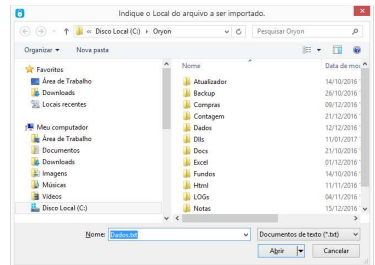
Indique o Local do arquivo a ser importado.

« Disco Local (C:) › Oryon

Pesquisar Oryon

Organizar ▾ Nova pasta

Favoritos
Área de Trabalho
Downloads
Locais recentes

Meu computador
Área de Trabalho
Documentos
Downloads
Imagens
Músicas
Vídeos
Disco Local (C:)

| Nome | Data de mo |
|---|---|
| Atualizador | 14/10/2016 |
| Backup | 26/10/2016 |
| Compras | 09/12/2016 |
| Contagem | 21/12/2016 |
| Dados | 12/12/2016 |
| Dlls | 11/01/2017 |
| Docs | 21/12/2016 |
| Excel | 01/12/2016 |
| Fundos | 14/10/2016 |
| Html | 11/11/2016 |
| LOGs | 04/11/2016 |
| Notas | 15/12/2016 |

Nome: Dados.txt

Documentos de texto (*.txt)

Abrir

Cancelar